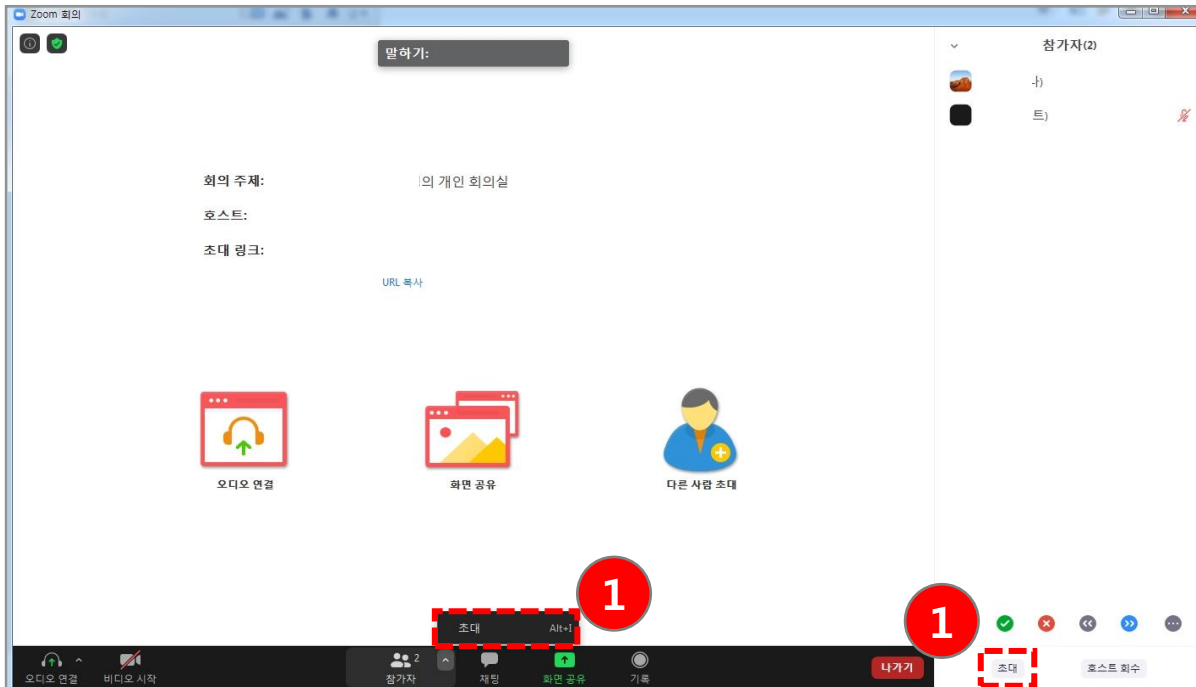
Zoom 회의

말하기:

참가자(2)

-)

트)

회의 주제: 의 개인 회의실

호스트:

초대 링크:

URL 복사

오디오 연결

화면 공유

다른 사람 초대

1

1

초대 Alt+I

오디오 연결

비디오 시작

참가자 2

채팅

화면 공유

기록

나가기

초대

호스트 회수